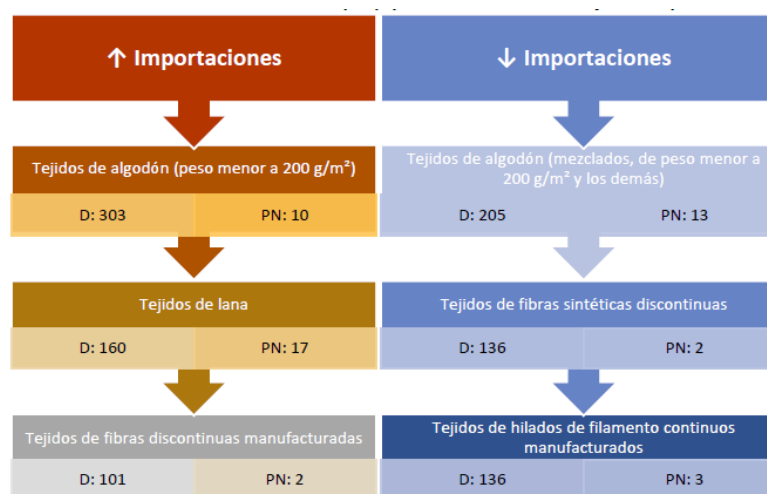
↑ Importaciones

Tejidos de algodón (peso menor a 200 g/m²)

D: 303

PN: 10

Tejidos de lana

D: 160

PN: 17

Tejidos de fibras discontinuas manufacturadas

D: 101

PN: 2

↓ Importaciones

Tejidos de algodón (mezclados, de peso menor a 200 g/m² y los demás)

D: 205

PN: 13

Tejidos de fibras sintéticas discontinuas

D: 136

PN: 2

Tejidos de hilados de filamento continuos manufacturados

D: 136

PN: 3